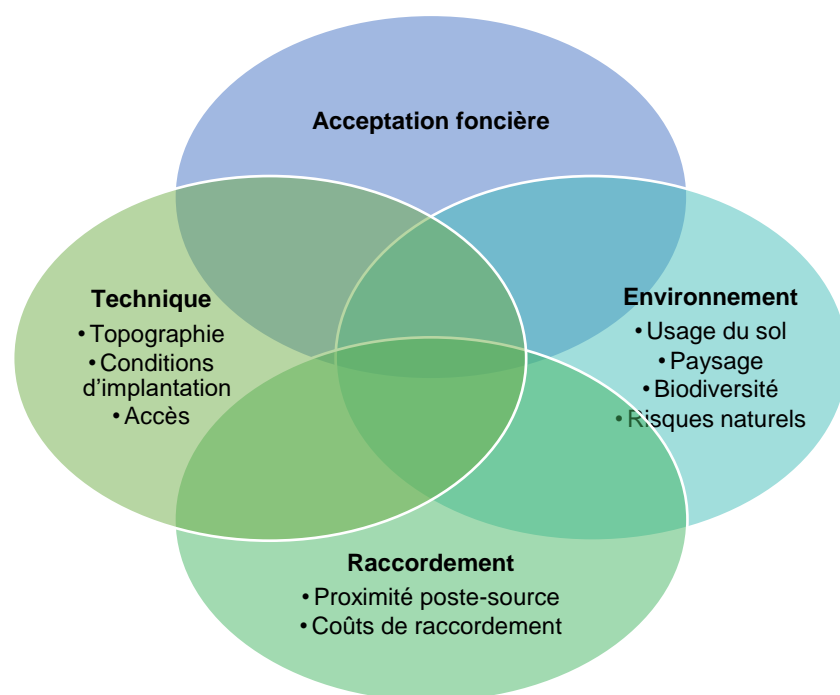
Acceptation foncière

Technique
• Topographie
• Conditions d'implantation
• Accès

Environnement
• Usage du sol
• Paysage
• Biodiversité
• Risques naturels

Raccordement
• Proximité poste-source
• Coûts de raccordement